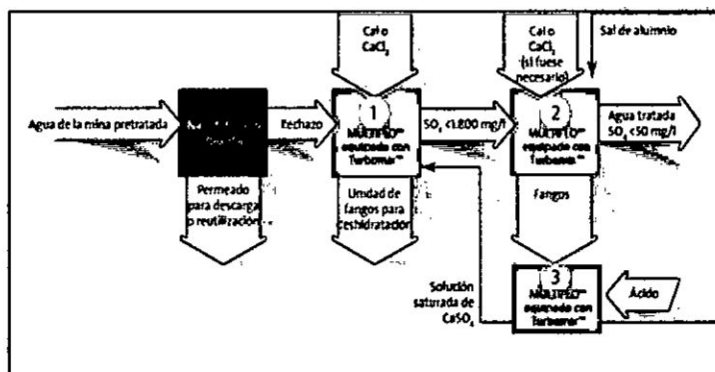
Cal o $CaCl_2$

Cal o $CaCl_2$ (si fuese necesario)

Sal de aluminio

Agua de la mina pretratada

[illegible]

Rechazo

1

MULTIFLO™ equipado con Turbomix™

$SO_4$ <1.800 mg/l

2

MULTIFLO™ equipado con Turbomix™

Agua tratada $SO_4$ <50 mg/l

Permeado para descarga o reutilización

Unidad de fangos para deshidratación

Fangos

Solución saturada de $CaSO_4$

3

MULTIFLO™ equipado con Turbomix™

Ácido